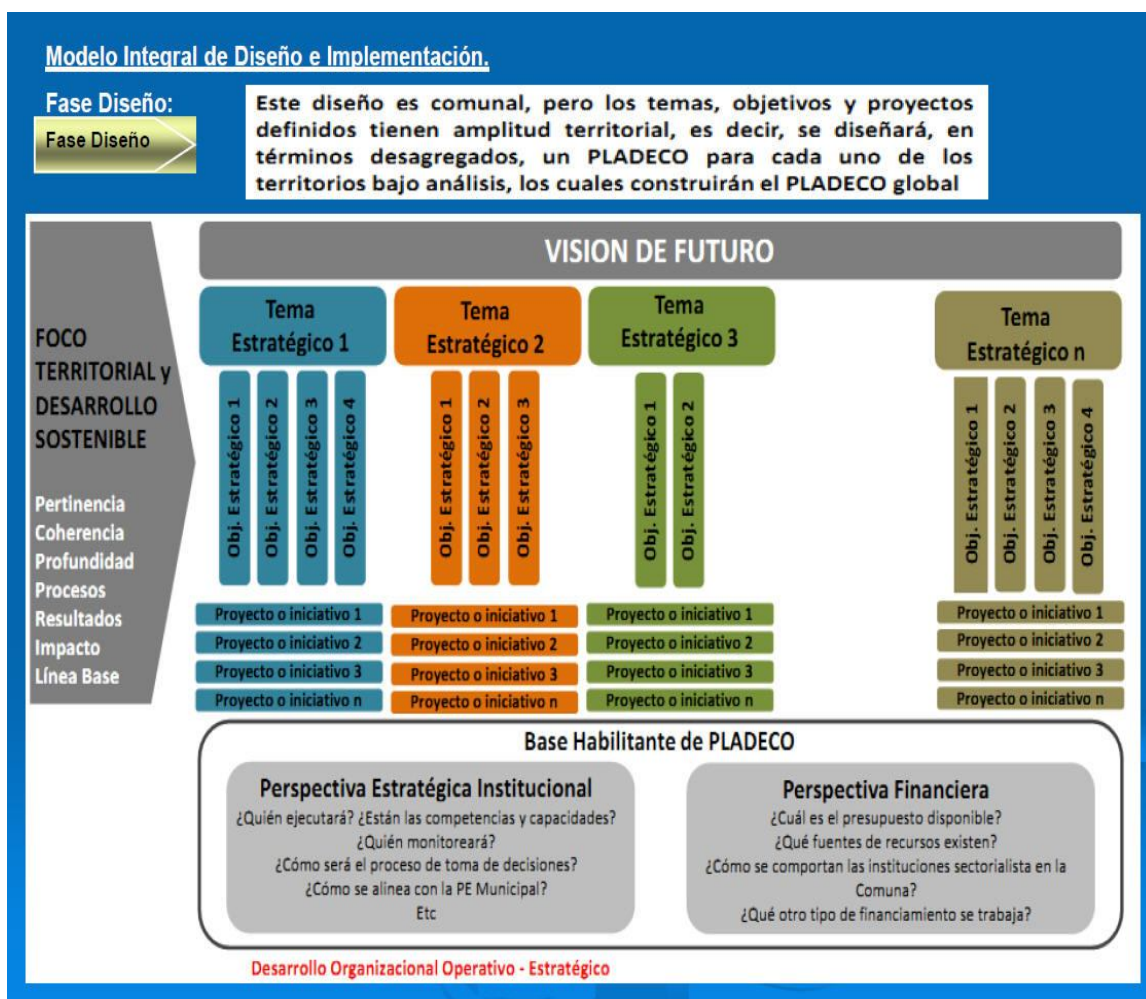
Modelo Integral de Diseño e Implementación.

Fase Diseño:

Fase Diseño

Este diseño es comunal, pero los temas, objetivos y proyectos definidos tienen amplitud territorial, es decir, se diseñará, en términos desagregados, un PLADECO para cada uno de los territorios bajo análisis, los cuales construirán el PLADECO global

FOCO TERRITORIAL y DESARROLLO SOSTENIBLE

Pertinencia
Coherencia
Profundidad
Procesos
Resultados
Impacto
Línea Base

VISION DE FUTURO

Tema Estratégico 1

Obj. Estratégico 1
Obj. Estratégico 2
Obj. Estratégico 3
Obj. Estratégico 4

Proyecto o iniciativo 1
Proyecto o iniciativo 2
Proyecto o iniciativo 3
Proyecto o iniciativo n

Tema Estratégico 2

Obj. Estratégico 1
Obj. Estratégico 2
Obj. Estratégico 3

Proyecto o iniciativo 1
Proyecto o iniciativo 2
Proyecto o iniciativo 3
Proyecto o iniciativo n

Tema Estratégico 3

Obj. Estratégico 1
Obj. Estratégico 2

Proyecto o iniciativo 1
Proyecto o iniciativo 2
Proyecto o iniciativo 3
Proyecto o iniciativo n

Tema Estratégico n

Obj. Estratégico 1
Obj. Estratégico 2
Obj. Estratégico 3
Obj. Estratégico 4

Proyecto o iniciativo 1
Proyecto o iniciativo 2
Proyecto o iniciativo 3
Proyecto o iniciativo n

Base Habilitante de PLADECO

Perspectiva Estratégica Institucional
¿Quién ejecutará? ¿Están las competencias y capacidades?
¿Quién monitoreará?
¿Cómo será el proceso de toma de decisiones?
¿Cómo se alinea con la PE Municipal?
Etc

Perspectiva Financiera
¿Cuál es el presupuesto disponible?
¿Qué fuentes de recursos existen?
¿Cómo se comportan las instituciones sectorialista en la Comuna?
¿Qué otro tipo de financiamiento se trabaja?

Desarrollo Organizacional Operativo - Estratégico